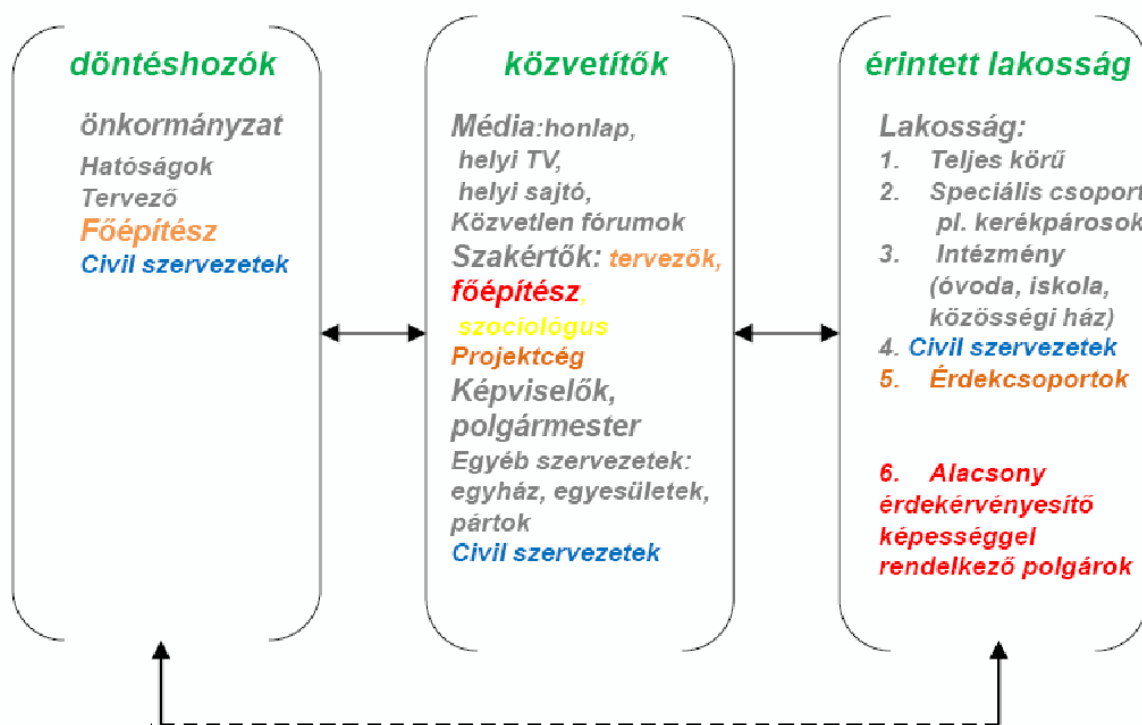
döntéshozók

önkormányzat
Hatóságok
Tervező
Főépítész
Civil szervezetek

közvetítők

Média:honlap,
helyi TV,
helyi sajtó,
Közvetlen fórumok
Szakértők: tervezők,
főépítész,
szociológus
Projektcég
Képviselők,
polgármester
Egyéb szervezetek:
egyház, egyesületek,
pártok
Civil szervezetek

érintett lakosság

Lakosság:
1. Teljes körű
2. Speciális csoport
pl. kerékpárosok
3. Intézmény
(óvoda, iskola,
közösségi ház)
4. Civil szervezetek
5. Érdekcsoportok

6. Alacsony
érdekérvényesítő
képességgel
rendelkező polgárok